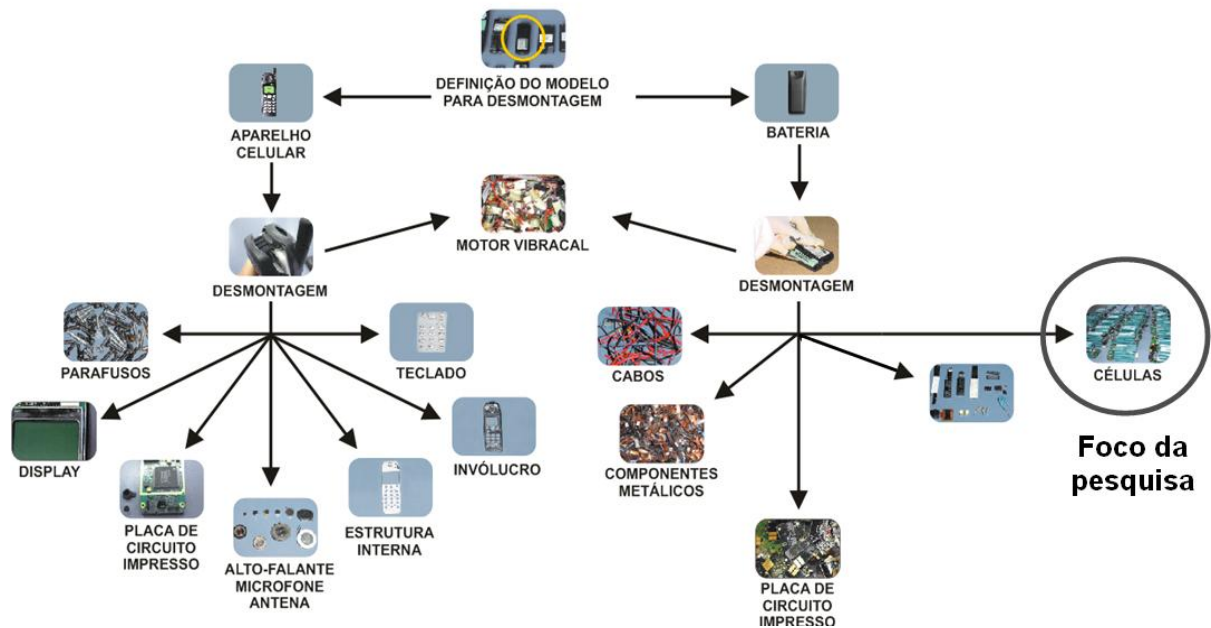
DEFINIÇÃO DO MODELO PARA DESMONTAGEM

APARELHO CELULAR

BATERIA

MOTOR VIBRACAL

DESMONTAGEM

DESMONTAGEM

PARAFUSOS

TECLADO

CABOS

CÉLULAS

DISPLAY

INVÓLUCRO

COMPONENTES METÁLICOS

Foco da pesquisa

PLACA DE CIRCUITO IMPRESSO

ALTO-FALANTE MICROFONE ANTENA

ESTRUTURA INTERNA

PLACA DE CIRCUITO IMPRESSO